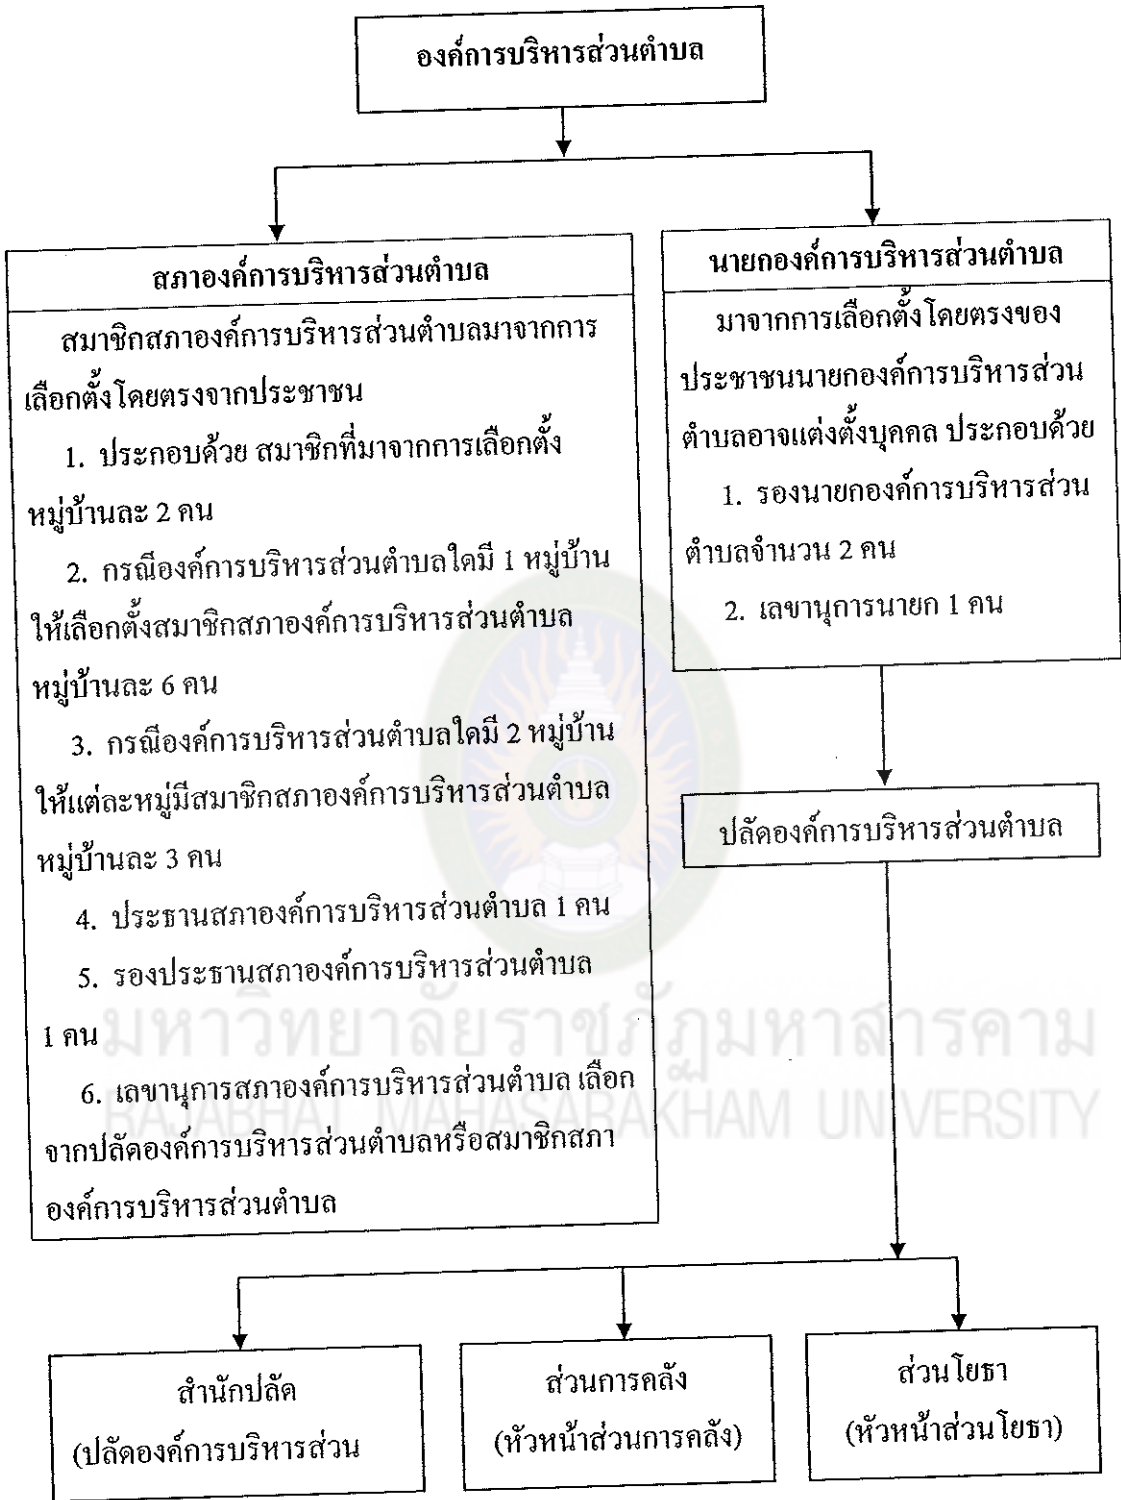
องค์การบริหารส่วนตำบล

สภาองค์การบริหารส่วนตำบล

สมาชิกสภาองค์การบริหารส่วนตำบลมาจากการเลือกตั้งโดยตรงจากประชาชน

1. ประกอบด้วย สมาชิกที่มาจากการเลือกตั้งหมู่บ้านละ 2 คน

2. กรณีองค์การบริหารส่วนตำบลใดมี 1 หมู่บ้าน ให้เลือกตั้งสมาชิกสภาองค์การบริหารส่วนตำบลหมู่บ้านละ 6 คน

3. กรณีองค์การบริหารส่วนตำบลใดมี 2 หมู่บ้าน ให้แต่ละหมู่มีสมาชิกสภาองค์การบริหารส่วนตำบลหมู่บ้านละ 3 คน

4. ประธานสภาองค์การบริหารส่วนตำบล 1 คน

5. รองประธานสภาองค์การบริหารส่วนตำบล 1 คน

6. เลขานุการสภาองค์การบริหารส่วนตำบล เลือกจากปลัดองค์การบริหารส่วนตำบลหรือสมาชิกสภาองค์การบริหารส่วนตำบล

นายกองค์การบริหารส่วนตำบล

มาจากการเลือกตั้งโดยตรงของประชาชนนายกองค์การบริหารส่วนตำบลอาจแต่งตั้งบุคคล ประกอบด้วย

1. รองนายกองค์การบริหารส่วนตำบลจำนวน 2 คน

2. เลขานุการนายก 1 คน

ปลัดองค์การบริหารส่วนตำบล

มหาวิทยาลัยราชภัฏมหาสารคาม
RAJABHAT MAHASARAKHAM UNIVERSITY

สำนักปลัด
(ปลัดองค์การบริหารส่วน

ส่วนการคลัง
(หัวหน้าส่วนการคลัง)

ส่วนโยธา
(หัวหน้าส่วนโยธา)